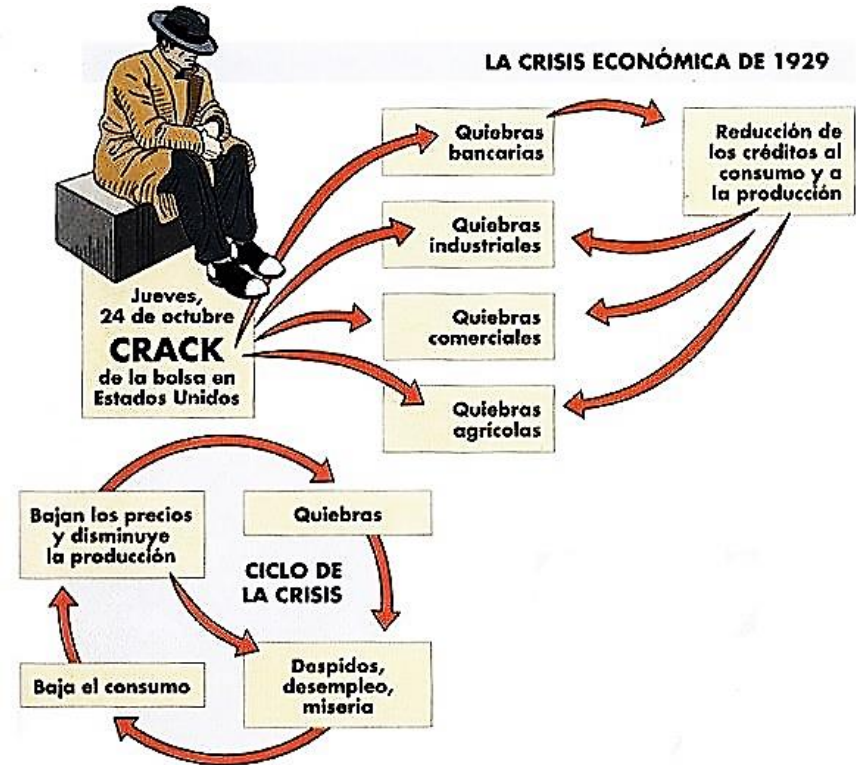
LA CRISIS ECONÓMICA DE 1929

Jueves, 24 de octubre
CRACK
de la bolsa en Estados Unidos

Quiebras bancarias

Reducción de los créditos al consumo y a la producción

Quiebras industriales

Quiebras comerciales

Quiebras agrícolas

Bajan los precios y disminuye la producción

Quiebras

CICLO DE LA CRISIS

Despidos, desempleo, miseria

Baja el consumo